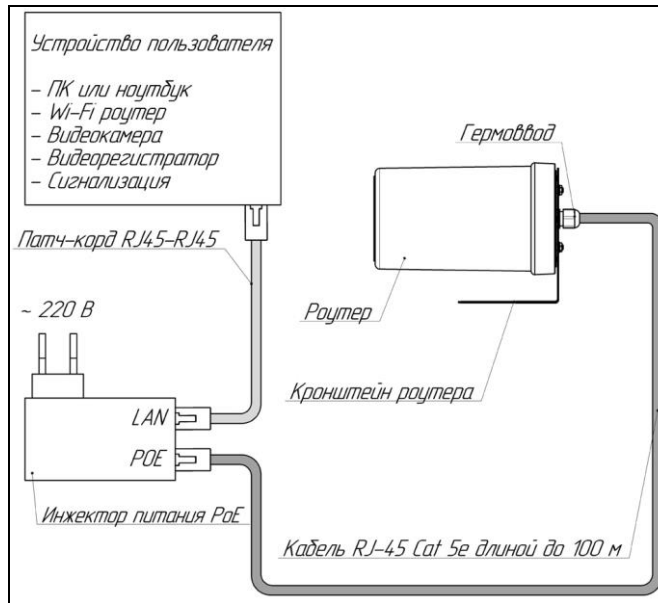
Устройство пользователя

– ПК или ноутбук
– Wi-Fi роутер
– Видеокамера
– Видеорегистратор
– Сигнализация

Патч-корд RJ45-RJ45

~ 220 В

LAN

POE

Инжектор питания PoE

Гермоввод

Роутер

Кронштейн роутера

Кабель RJ-45 Cat 5e длиной до 100 м